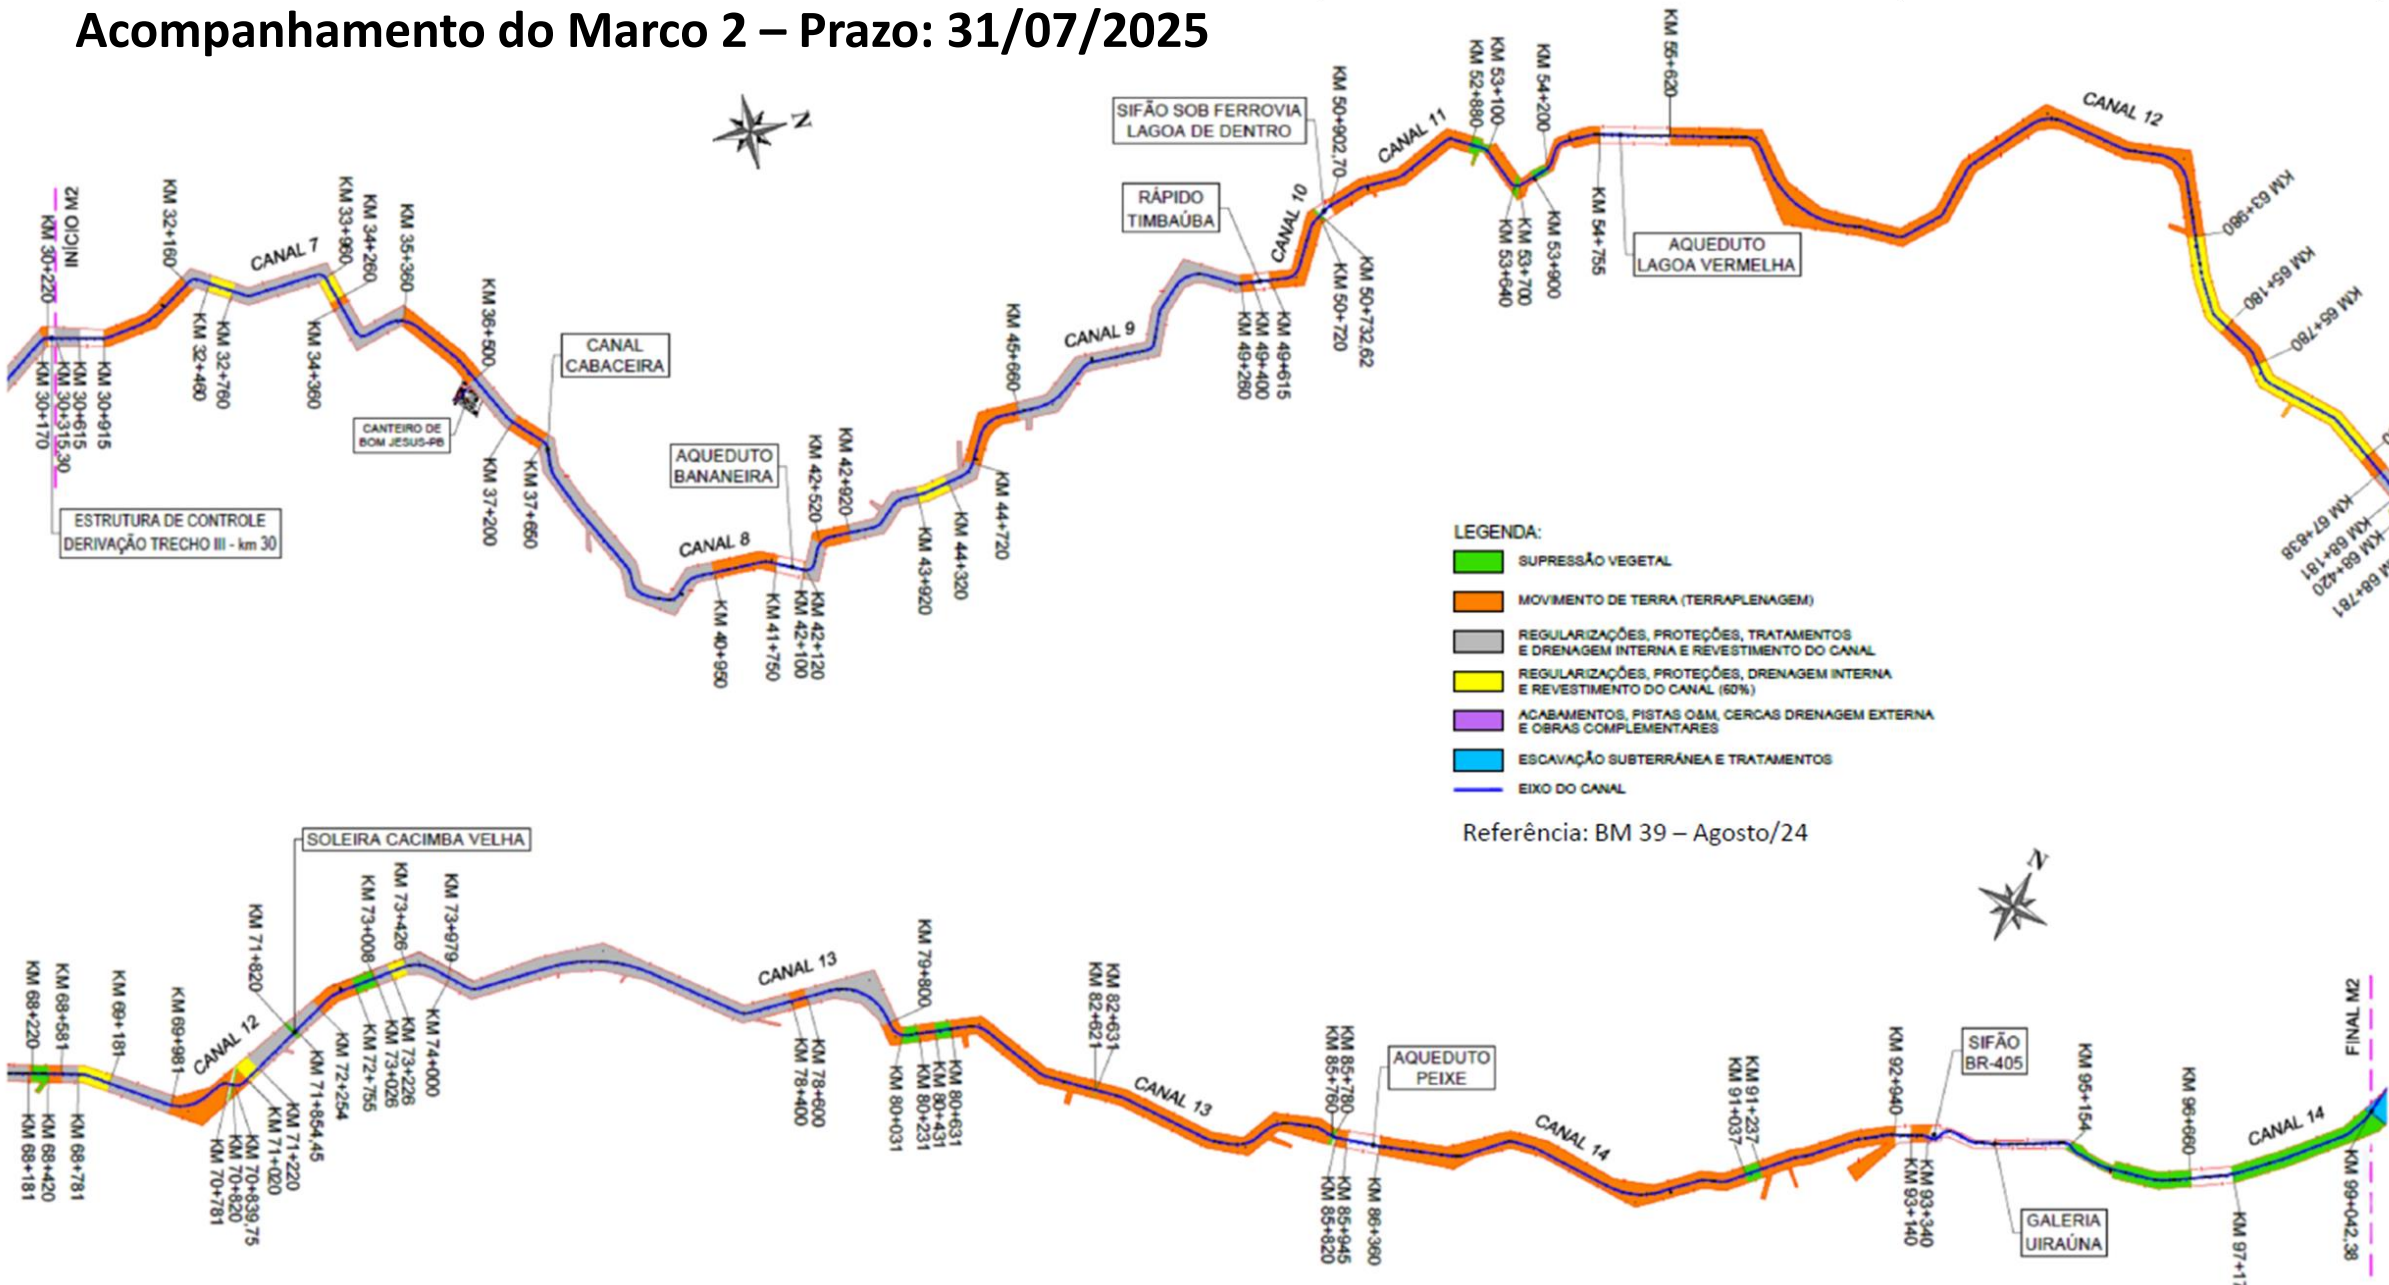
Acompanhamento do Marco 2 – Prazo: 31/07/2025

N

INÍCIO M2
KM 30+220
KM 30+170
KM 30+315,30
KM 30+615
KM 30+915
KM 32+160
KM 32+460
KM 32+760
CANAL 7
KM 33+960
KM 34+260
KM 34+360
KM 35+360
KM 36+500
CANTEIRO DE BOM JESUS-PB
KM 37+200
KM 37+650
CANAL CABACEIRA
ESTRUTURA DE CONTROLE DERIVAÇÃO TRECHO III - km 30
CANAL 8
KM 40+950
KM 41+750
KM 42+100
KM 42+120
AQUEDUTO BANANEIRA
KM 42+520
KM 42+920
KM 43+920
KM 44+320
KM 44+720
KM 45+660
CANAL 9
KM 49+280
KM 49+400
KM 49+615
RÁPIDO TIMBAÚBA
CANAL 10
KM 50+720
KM 50+732,62
KM 50+902,70
SIFÃO SOB FERROVIA LAGOA DE DENTRO
CANAL 11
KM 52+880
KM 53+100
KM 53+640
KM 53+700
KM 53+900
KM 54+200
KM 54+755
KM 55+620
AQUEDUTO LAGOA VERMELHA
CANAL 12
KM 63+980
KM 65+180
KM 65+780
KM 67+636
KM 68+181
KM 68+420
KM 68+781

LEGENDA:
SUPRESSÃO VEGETAL
MOVIMENTO DE TERRA (TERRAPLENAGEM)
REGULARIZAÇÕES, PROTEÇÕES, TRATAMENTOS E DRENAGEM INTERNA E REVESTIMENTO DO CANAL
REGULARIZAÇÕES, PROTEÇÕES, DRENAGEM INTERNA E REVESTIMENTO DO CANAL (60%)
ACABAMENTOS, PISTAS O&M, CERCAS DRENAGEM EXTERNA E OBRAS COMPLEMENTARES
ESCAVAÇÃO SUBTERRÂNEA E TRATAMENTOS
EIXO DO CANAL

Referência: BM 39 – Agosto/24

N

KM 68+220
KM 68+181
KM 68+581
KM 68+420
KM 68+781
KM 69+181
KM 69+981
CANAL 12
KM 70+781
KM 70+820
KM 70+839,75
KM 71+020
KM 71+220
KM 71+820
KM 71+854,45
SOLEIRA CACIMBA VELHA
KM 72+254
KM 72+755
KM 73+008
KM 73+026
KM 73+226
KM 73+426
KM 73+979
KM 74+000
CANAL 13
KM 78+400
KM 78+600
KM 79+800
KM 80+031
KM 80+231
KM 80+431
KM 80+631
KM 82+621
KM 82+631
CANAL 13
KM 85+760
KM 85+780
KM 85+820
KM 85+945
KM 86+360
AQUEDUTO PEIXE
CANAL 14
KM 91+037
KM 91+237
KM 92+940
KM 93+140
KM 93+340
SIFÃO BR-405
GALERIA UIRAÚNA
KM 95+154
KM 96+660
KM 97+1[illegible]
CANAL 14
FINAL M2
KM 99+042,38